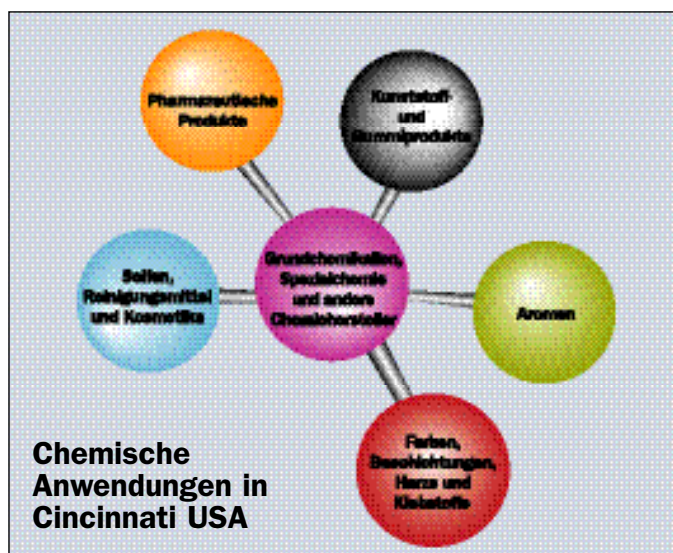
Pharmazeutische Produkte

Kunststoff- und Gummiprodukte

Seifen, Reinigungsmittel und Kosmetika

Grundchemikalien, Spezialchemie und andere Chemiehersteller

Aromen

Farben, Beschichtungen, Harze und Klebstoffe

Chemische Anwendungen in Cincinnati USA